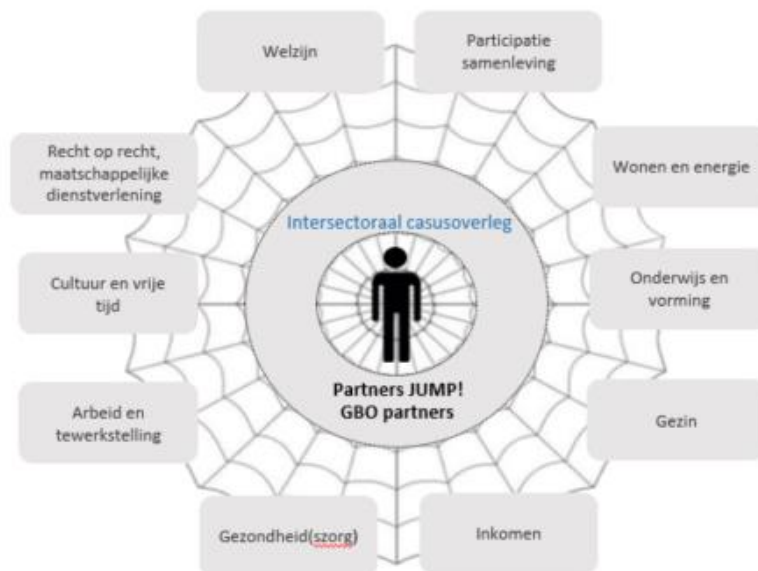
Welzijn

Participatie samenleving

Recht op recht, maatschappelijke dienstverlening

Wonen en energie

Intersectoraal casusoverleg

Cultuur en vrije tijd

Onderwijs en vorming

Partners JUMP!
GBO partners

Arbeid en tewerkstelling

Gezin

Gezondheid(szorg)

Inkomen